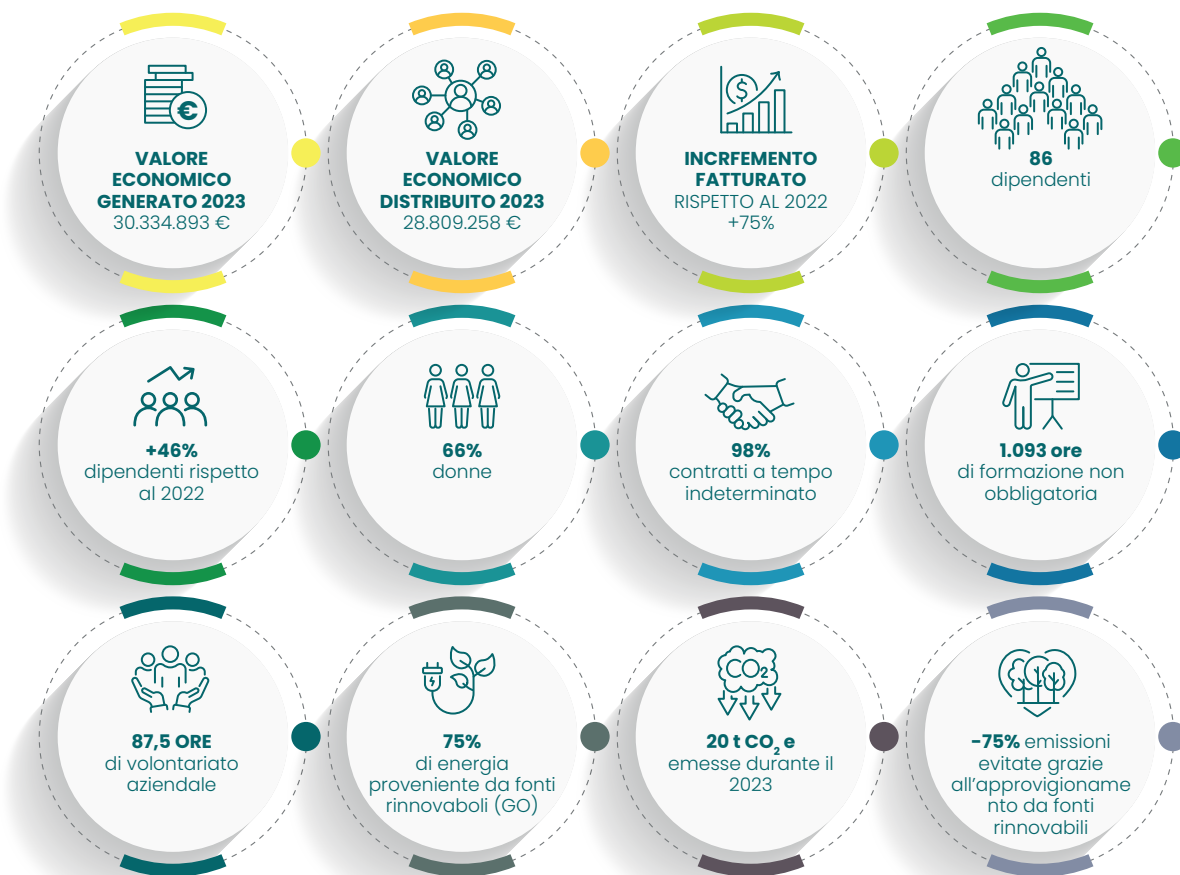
VALORE ECONOMICO GENERATO 2023
30.334.893 €

VALORE ECONOMICO DISTRIBUITO 2023
28.809.258 €

INCRFEMENTO FATTURATO
RISPETTO AL 2022
+75%

86
dipendenti

+46%
dipendenti rispetto al 2022

66%
donne

98%
contratti a tempo indeterminato

1.093 ore
di formazione non obbligatoria

87,5 ORE
di volontariato aziendale

75%
di energia proveniente da fonti rinnovaboli (GO)

$CO_2$

20 t $CO_2$ e
emesse durante il 2023

-75% emissioni evitate grazie all'approvigioname nto da fonti rinnovabili